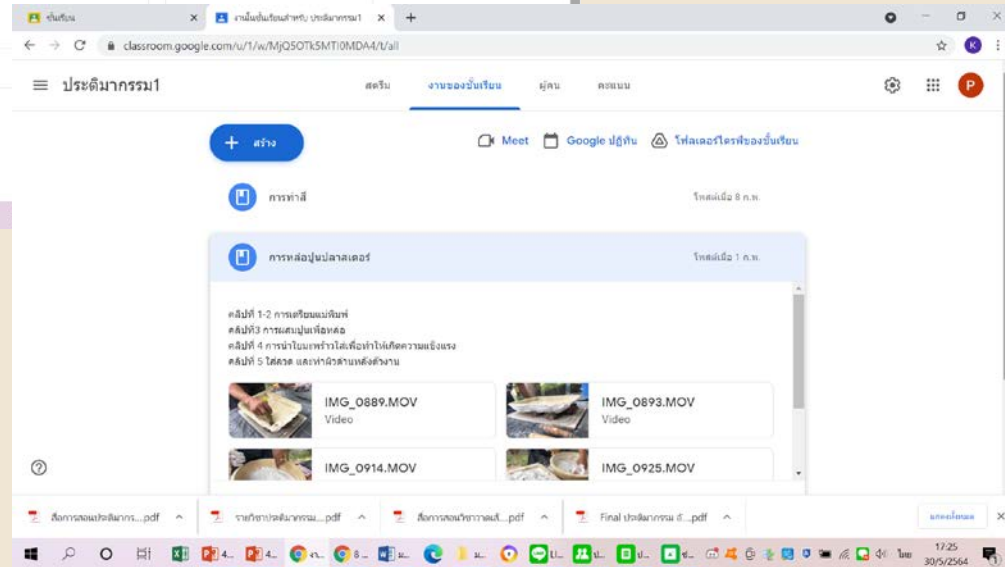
ชั้นเรียน ×
งานในชั้นเรียนสำหรับ ประติมากรรม1 ×
+

classroom.google.com/u/1/w/MjQ5OTk5MTI0MDA4/t/all

ประติมากรรม1

สตรีม งานของชั้นเรียน ผู้คน คะแนน

+ สร้าง

Meet Google ปฏิทิน โฟลเดอร์ไดรฟ์ของชั้นเรียน

การทำสี โพสต์เมื่อ 8 ก.พ.

การหล่อปูนปลาสเตอร์ โพสต์เมื่อ 1 ก.พ.

คลิปที่ 1-2 การเตรียมแม่พิมพ์
คลิปที่3 การผสมปูนเพื่อหล่อ
คลิปที่ 4 การนำใบมะพร้าวใส่เพื่อทำให้เกิดความแข็งแรง
คลิปที่ 5 ใส่ลวด และทำผิวด้านหลังตัวงาน

IMG_0889.MOV
Video

IMG_0893.MOV
Video

IMG_0914.MOV

IMG_0925.MOV

?

สื่อการสอนประติมากร....pdf
รายวิชาประติมากรรม....pdf
สื่อการสอนวิชาวาดเส้...pdf
Final ประติมากรรม ส....pdf
แสดงทั้งหมด

ไทย 17:25 30/5/2564